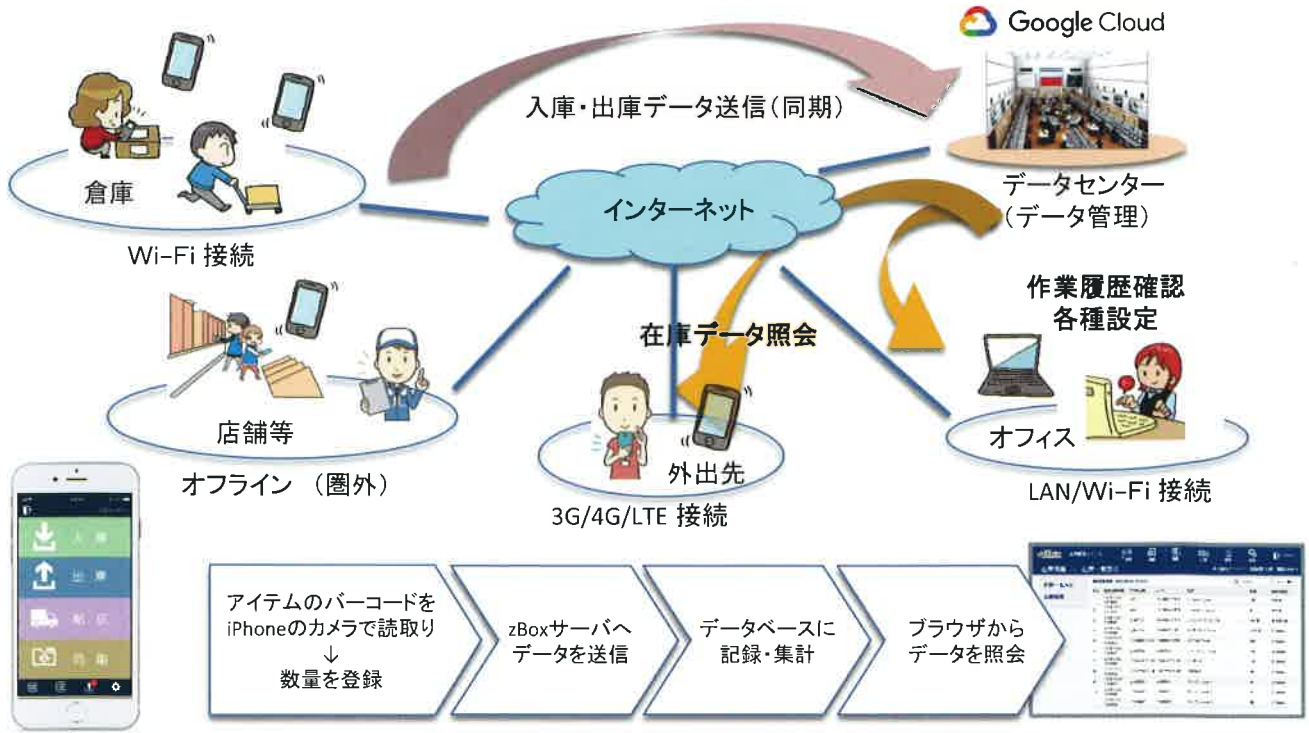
Google Cloud

入庫・出庫データ送信（同期）

倉庫

Wi-Fi 接続

インターネット

データセンター
（データ管理）

作業履歴確認
各種設定

在庫データ照会

店舗等

オフライン （圏外）

外出先

3G/4G/LTE 接続

オフィス

LAN/Wi-Fi 接続

入庫

出庫

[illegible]

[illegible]

アイテムのバーコードをiPhoneのカメラで読取り
↓
数量を登録

zBoxサーバへデータを送信

データベースに記録・集計

ブラウザからデータを照会